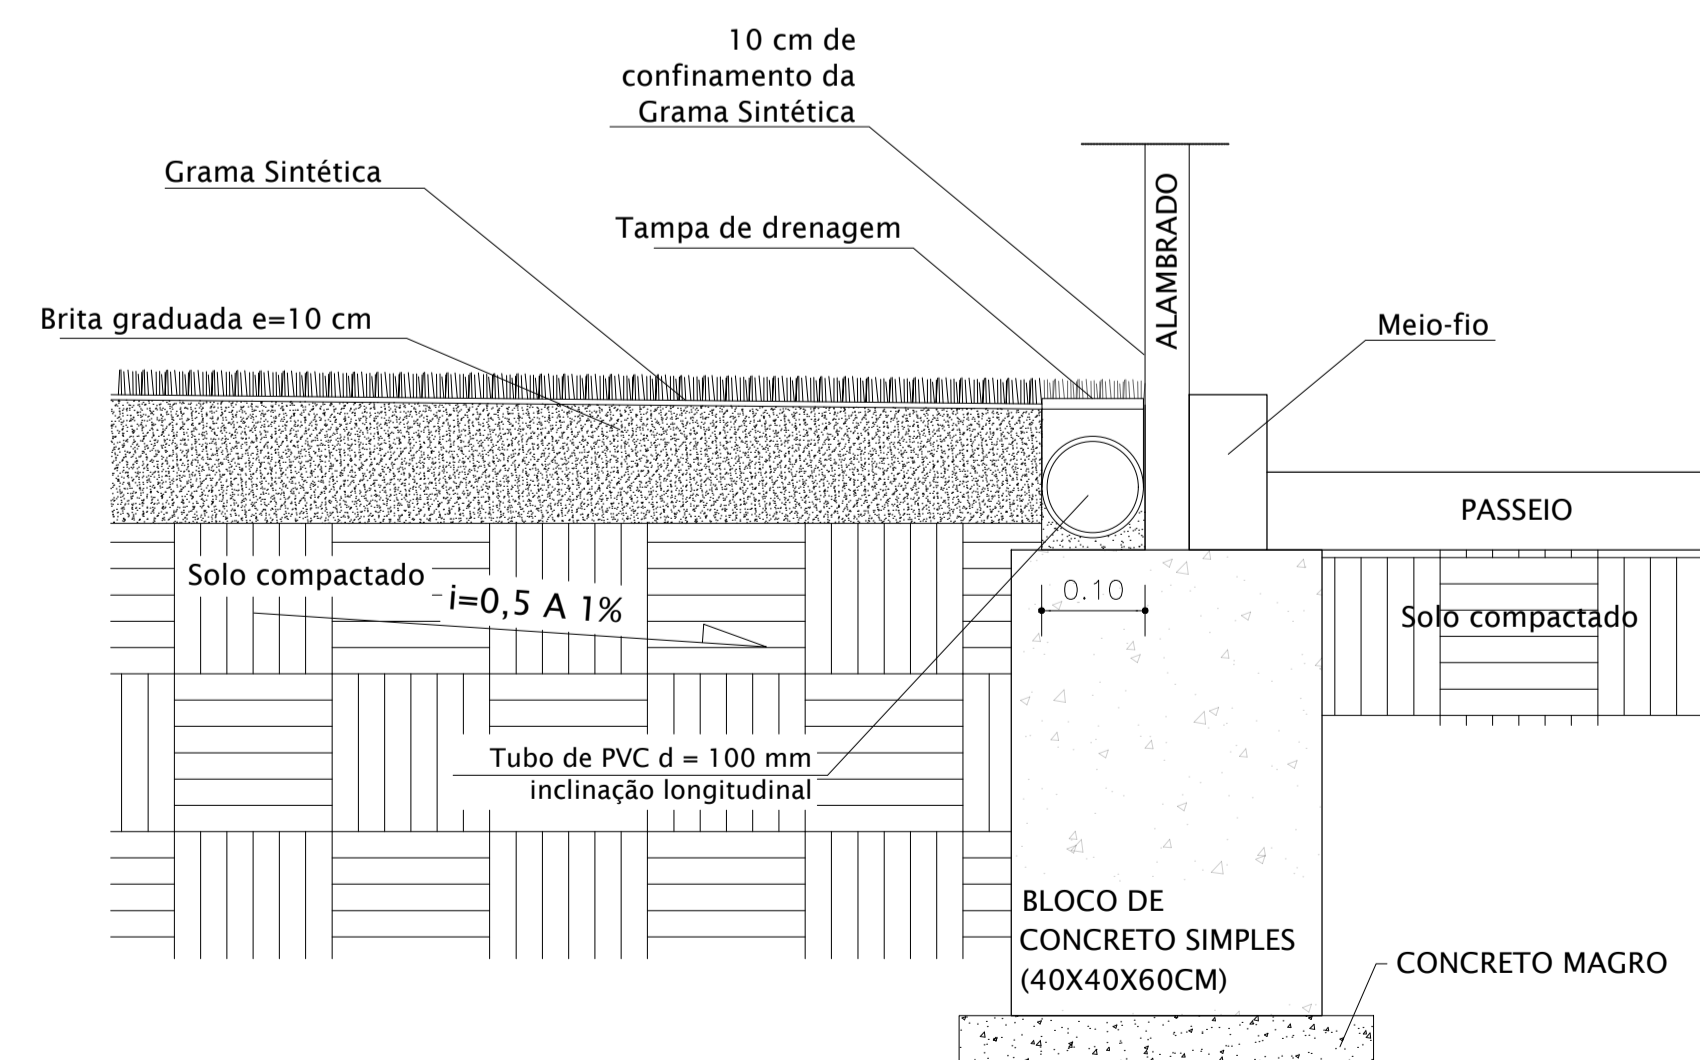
10 cm de confinamento da Grama Sintética

Grama Sintética

Tampa de drenagem

ALAMBRADO

Brita graduada e=10 cm

Meio-fio

PASSEIO

Solo compactado

i=0,5 A 1%

0.10

Solo compactado

Tubo de PVC d = 100 mm
inclinação longitudinal

BLOCO DE CONCRETO SIMPLES (40X40X60CM)

CONCRETO MAGRO